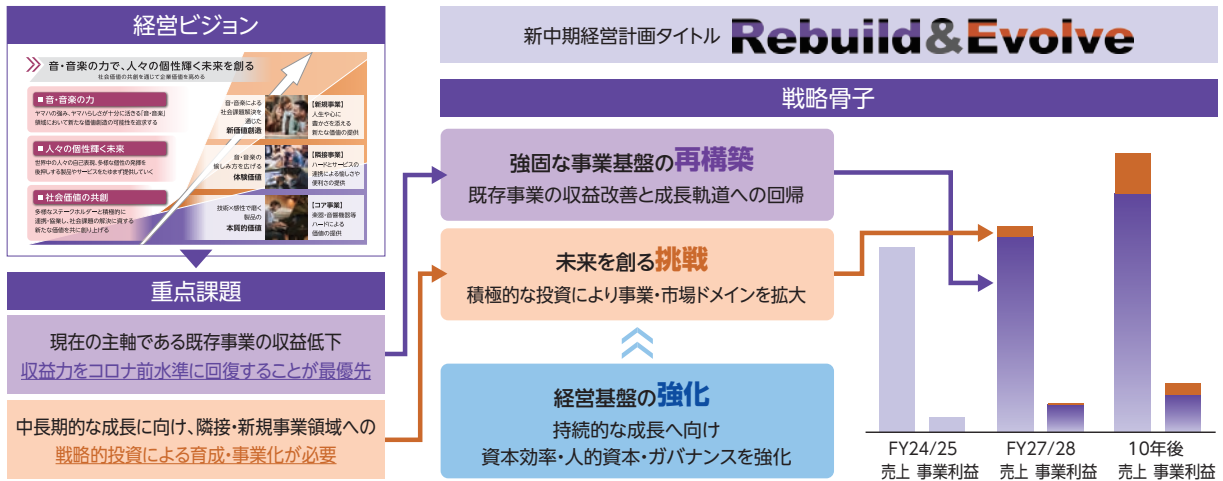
経営ビジョン

音・音楽の力で、人々の個性輝く未来を創る
社会価値の共創を通じて企業価値を高める

■音・音楽の力
ヤマハの強み、ヤマハらしさが十分に活きる「音・音楽」領域において新たな価値創造の可能性を追求する

■人々の個性輝く未来
世界中の人々の自己表現、多様な個性の発揮を後押しする製品やサービスを届けて世界をよりよくしていく

■社会価値の共創
多様なステークホルダーと積極的に連携・協業し、社会課題の解決に資する新たな価値を共に創り上げる

音・音楽による社会課題解決を通じた
新価値創造

【新規事業】
人を中心に豊かさを高める新たな価値の提供

音・音楽の楽しみ方を広げる
体験価値

【隣接事業】
ハードとサービスの連携による楽しさや便利さの提供

技術×感性で磨く製品の
本質的価値

【コア事業】
楽器・音響機器等ハードによる価値の提供

重点課題

現在の主軸である既存事業の収益低下
収益力をコロナ前水準に回復することが最優先

中長期的な成長に向け、隣接・新規事業領域への
戦略的投資による育成・事業化が必要

新中期経営計画タイトル Rebuild&Evolve

戦略骨子

強固な事業基盤の再構築
既存事業の収益改善と成長軌道への回帰

未来を創る挑戦
積極的な投資により事業・市場ドメインを拡大

経営基盤の強化
持続的な成長へ向け
資本効率・人的資本・ガバナンスを強化

FY24/25
売上 事業利益

FY27/28
売上 事業利益

10年後
売上 事業利益